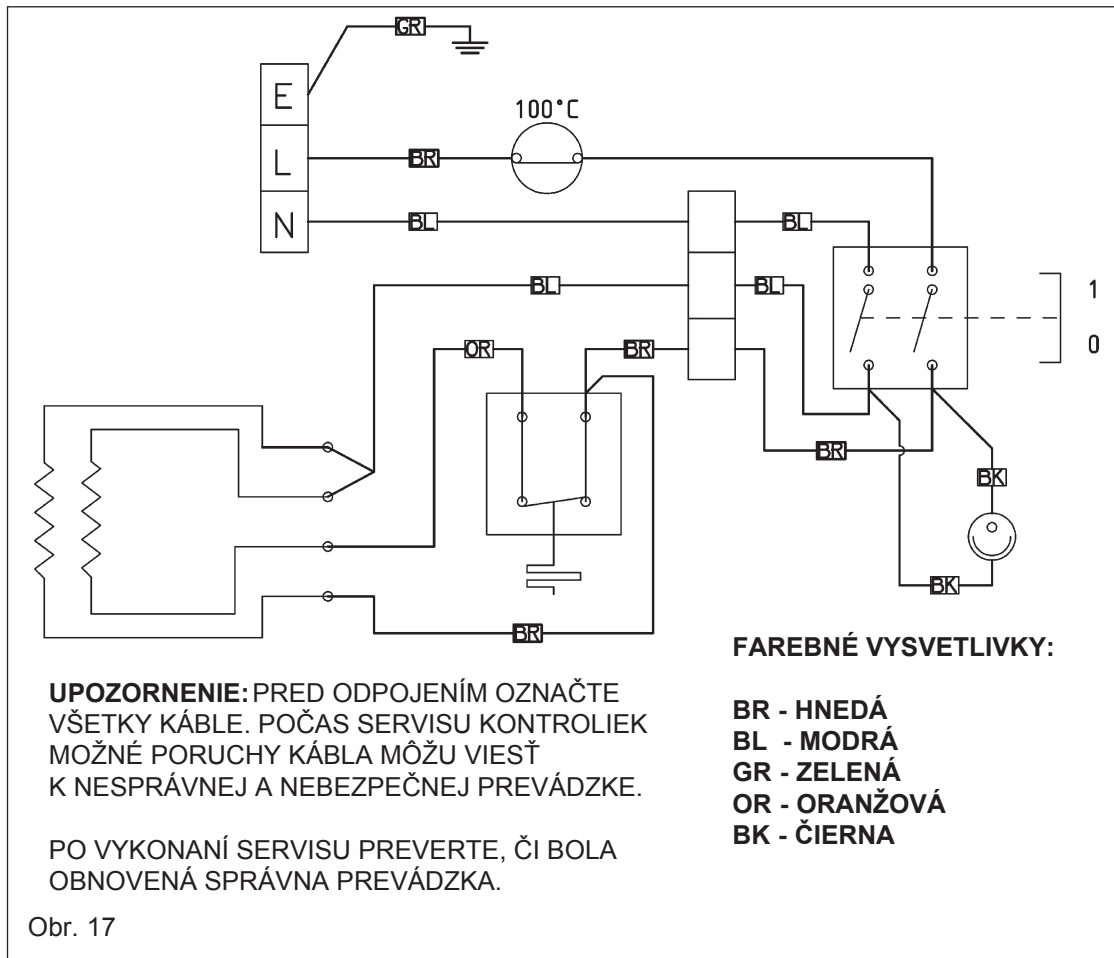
GR

E

L

N

100°C

BR

BL

BL

BL

BL

OR

BR

1

0

BR

BK

BK

BR

UPOZORNENIE: PRED ODPOJENÍM OZNAČTE VŠETKY KÁBLE. POČAS SERVISU KONTROLIEK MOŽNÉ PORUCHY KÁBLA MÔŽU VIESŤ K NESPRÁVNEJ A NEBEZPEČNEJ PREVÁDZKE.

PO VYKONANÍ SERVISU PREVERTE, ČI BOLA OBNOVENÁ SPRÁVNA PREVÁDZKA.

FAREBNÉ VYSVETLIVKY:

BR - HNEDÁ
BL - MODRÁ
GR - ZELENÁ
OR - ORANŽOVÁ
BK - ČIERNA

Obr. 17